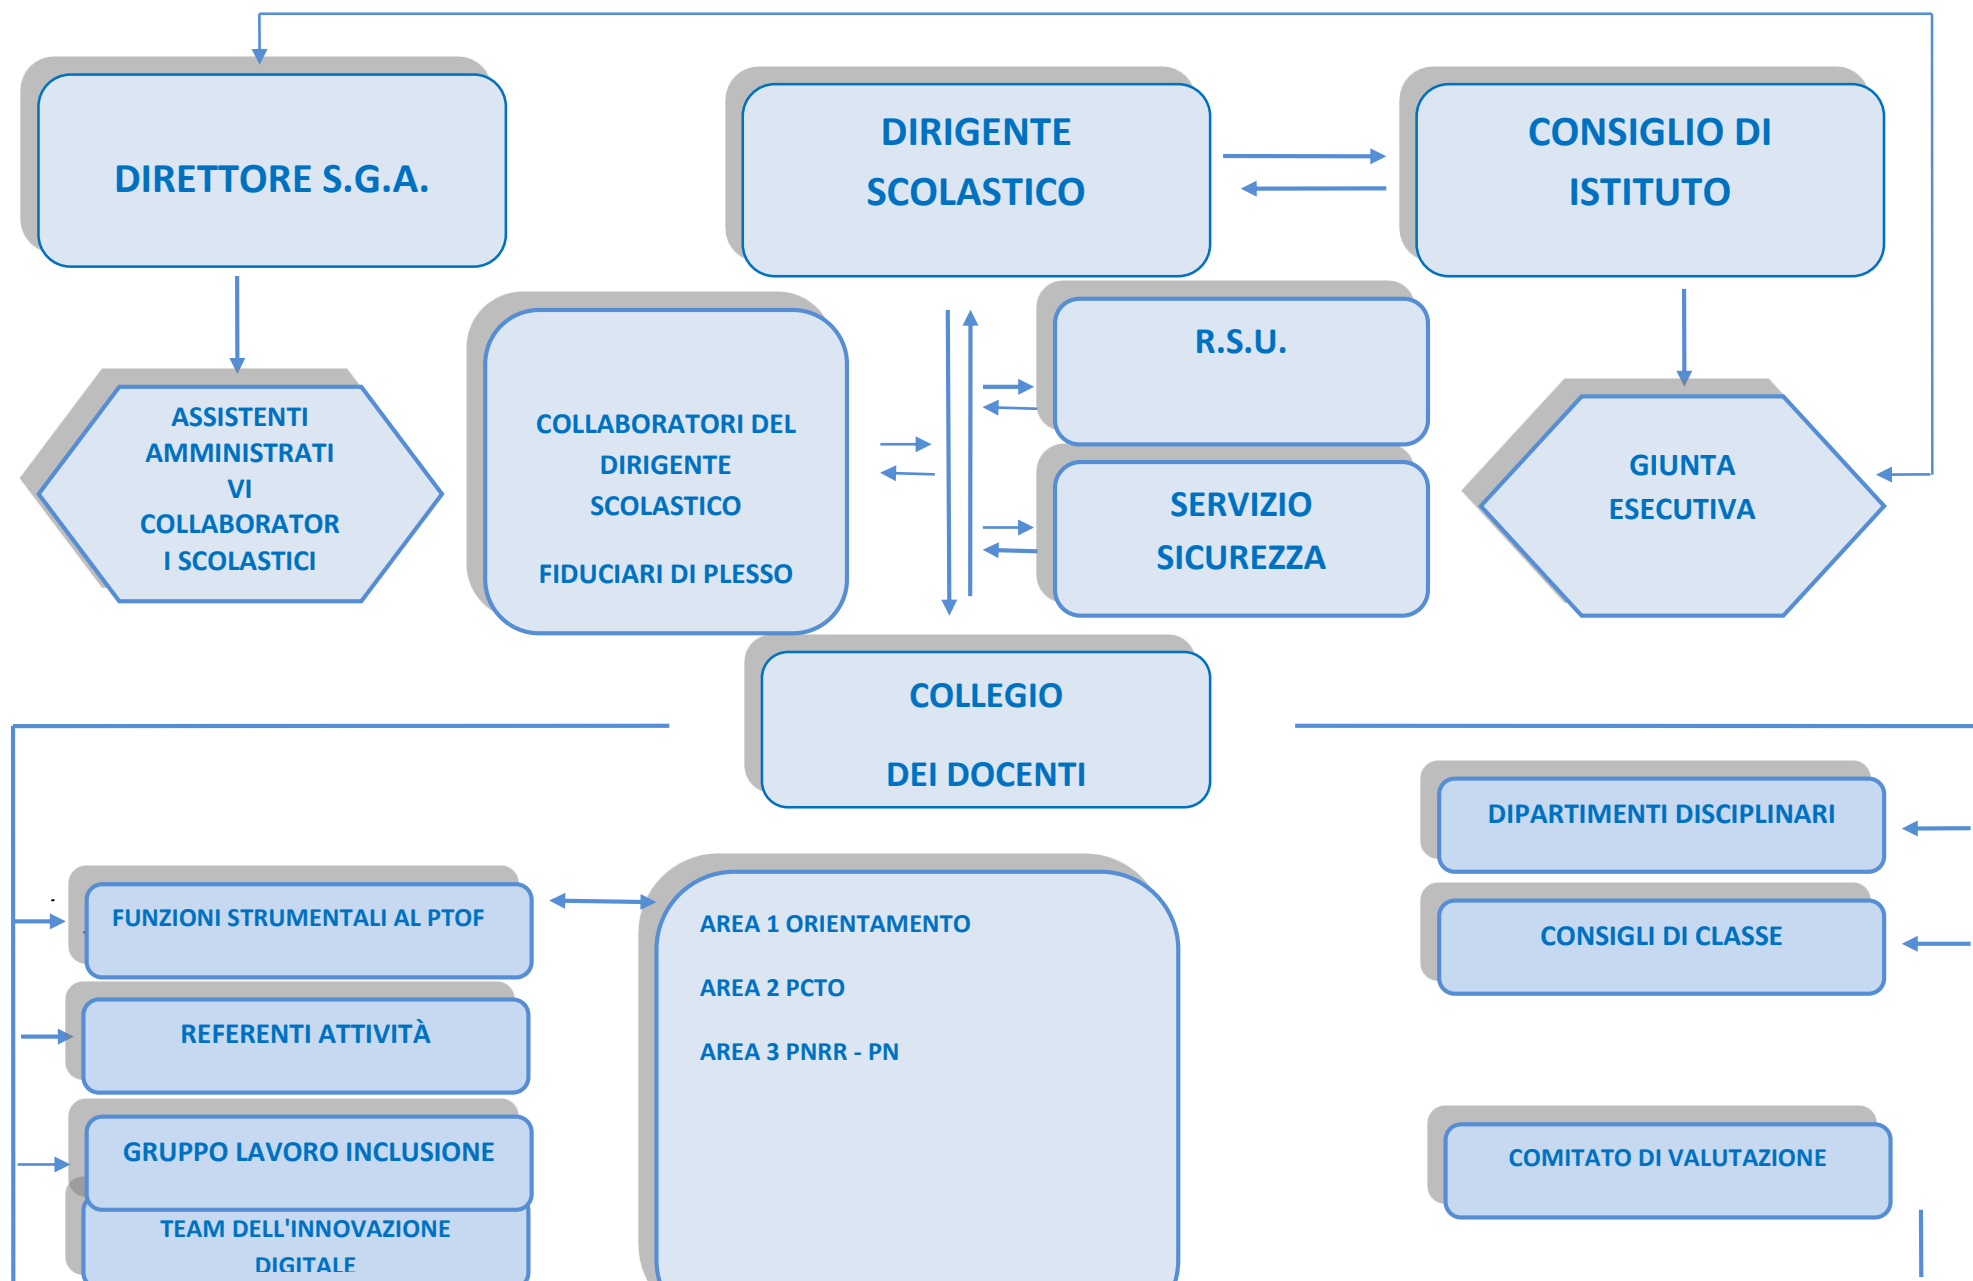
DIRETTORE S.G.A.

DIRIGENTE SCOLASTICO

CONSIGLIO DI ISTITUTO

ASSISTENTI AMMINISTRATIVI COLLABORATORI SCOLASTICI

COLLABORATORI DEL DIRIGENTE SCOLASTICO

FIDUCIARI DI PLESSO

R.S.U.

SERVIZIO SICUREZZA

GIUNTA ESECUTIVA

COLLEGIO DEI DOCENTI

DIPARTIMENTI DISCIPLINARI

CONSIGLI DI CLASSE

FUNZIONI STRUMENTALI AL PTOF

AREA 1 ORIENTAMENTO

AREA 2 PCTO

AREA 3 PNRR - PN

REFERENTI ATTIVITÀ

GRUPPO LAVORO INCLUSIONE

TEAM DELL'INNOVAZIONE DIGITALE

COMITATO DI VALUTAZIONE